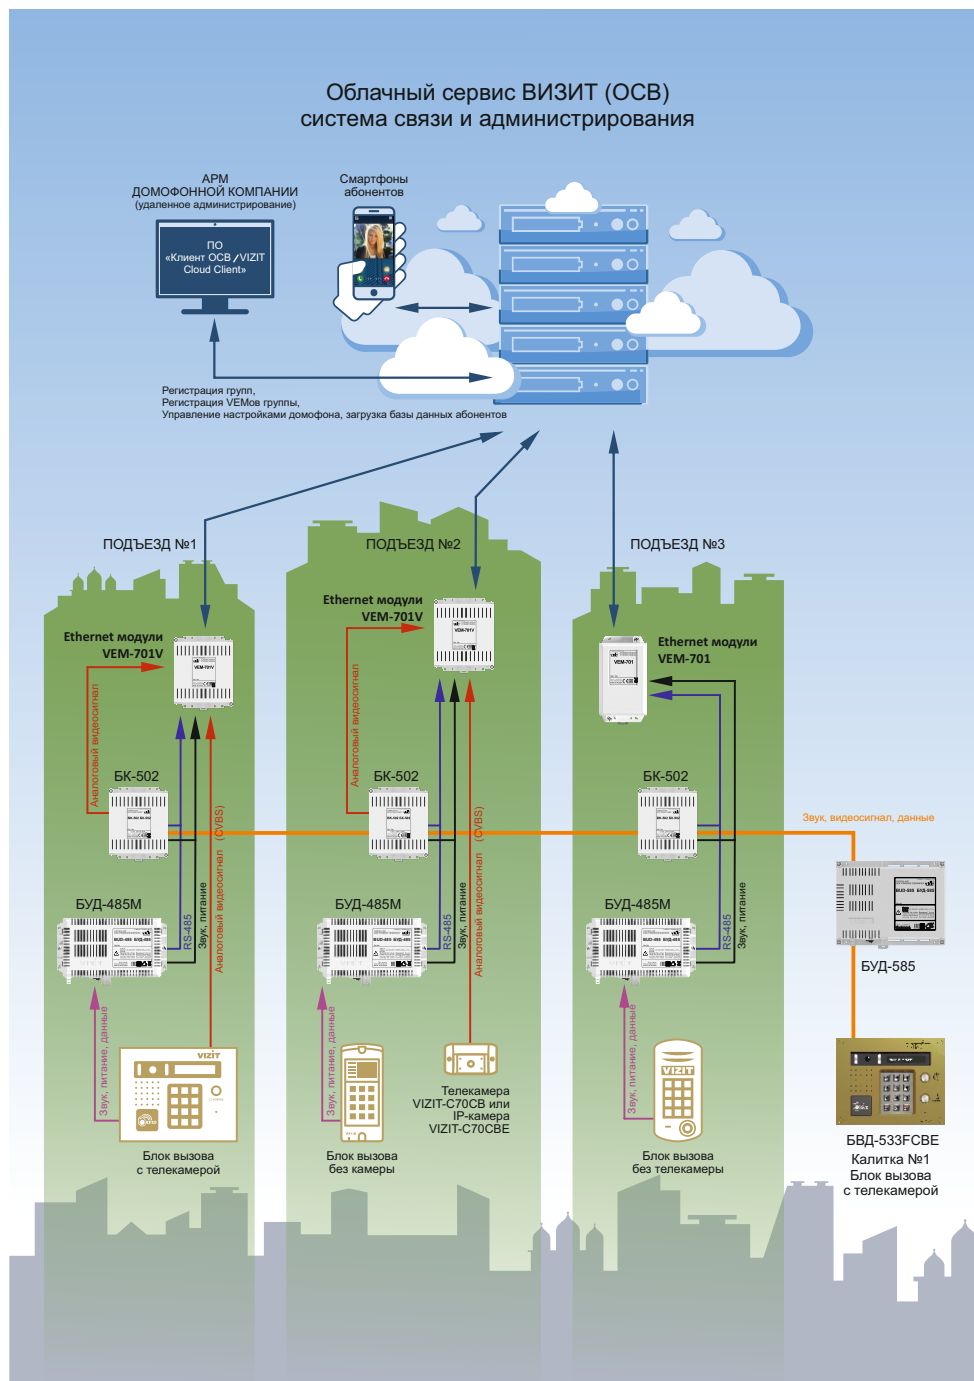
Облачный сервис ВИЗИТ (ОСВ)
система связи и администрирования

АРМ
ДОМОФОННОЙ КОМПАНИИ
(удаленное администрирование)

ПО
«Клиент ОСВ / VIZIT Cloud Client»

Смартфоны
абонентов

Регистрация групп,
Регистрация VEMов группы,
Управление настройками домофона, загрузка базы данных абонентов

ПОДЪЕЗД №1

Ethernet модули
VEM-701V

Аналоговый видеосигнал

БК-502

(CVBS)

Аналоговый видеосигнал

БУД-485М

RS485

Звук, питание

Звук, питание, данные

VIZIT

Блок вызова
с телекамерой

ПОДЪЕЗД №2

Ethernet модули
VEM-701V

Аналоговый видеосигнал

БК-502

(CVBS)

Аналоговый видеосигнал

БУД-485М

RS485

Звук, питание

Звук, питание, данные

Блок вызова
без камеры

Телекамера
VIZIT-C70CB или
IP-камера
VIZIT-C70CBE

ПОДЪЕЗД №3

Ethernet модули
VEM-701

БК-502

БУД-485М

RS485

Звук, питание

Звук, питание, данные

VIZIT

Блок вызова
без телекамеры

Звук, видеосигнал, данные

БУД-585

БВД-533FCBE
Калитка №1
Блок вызова
с телекамерой